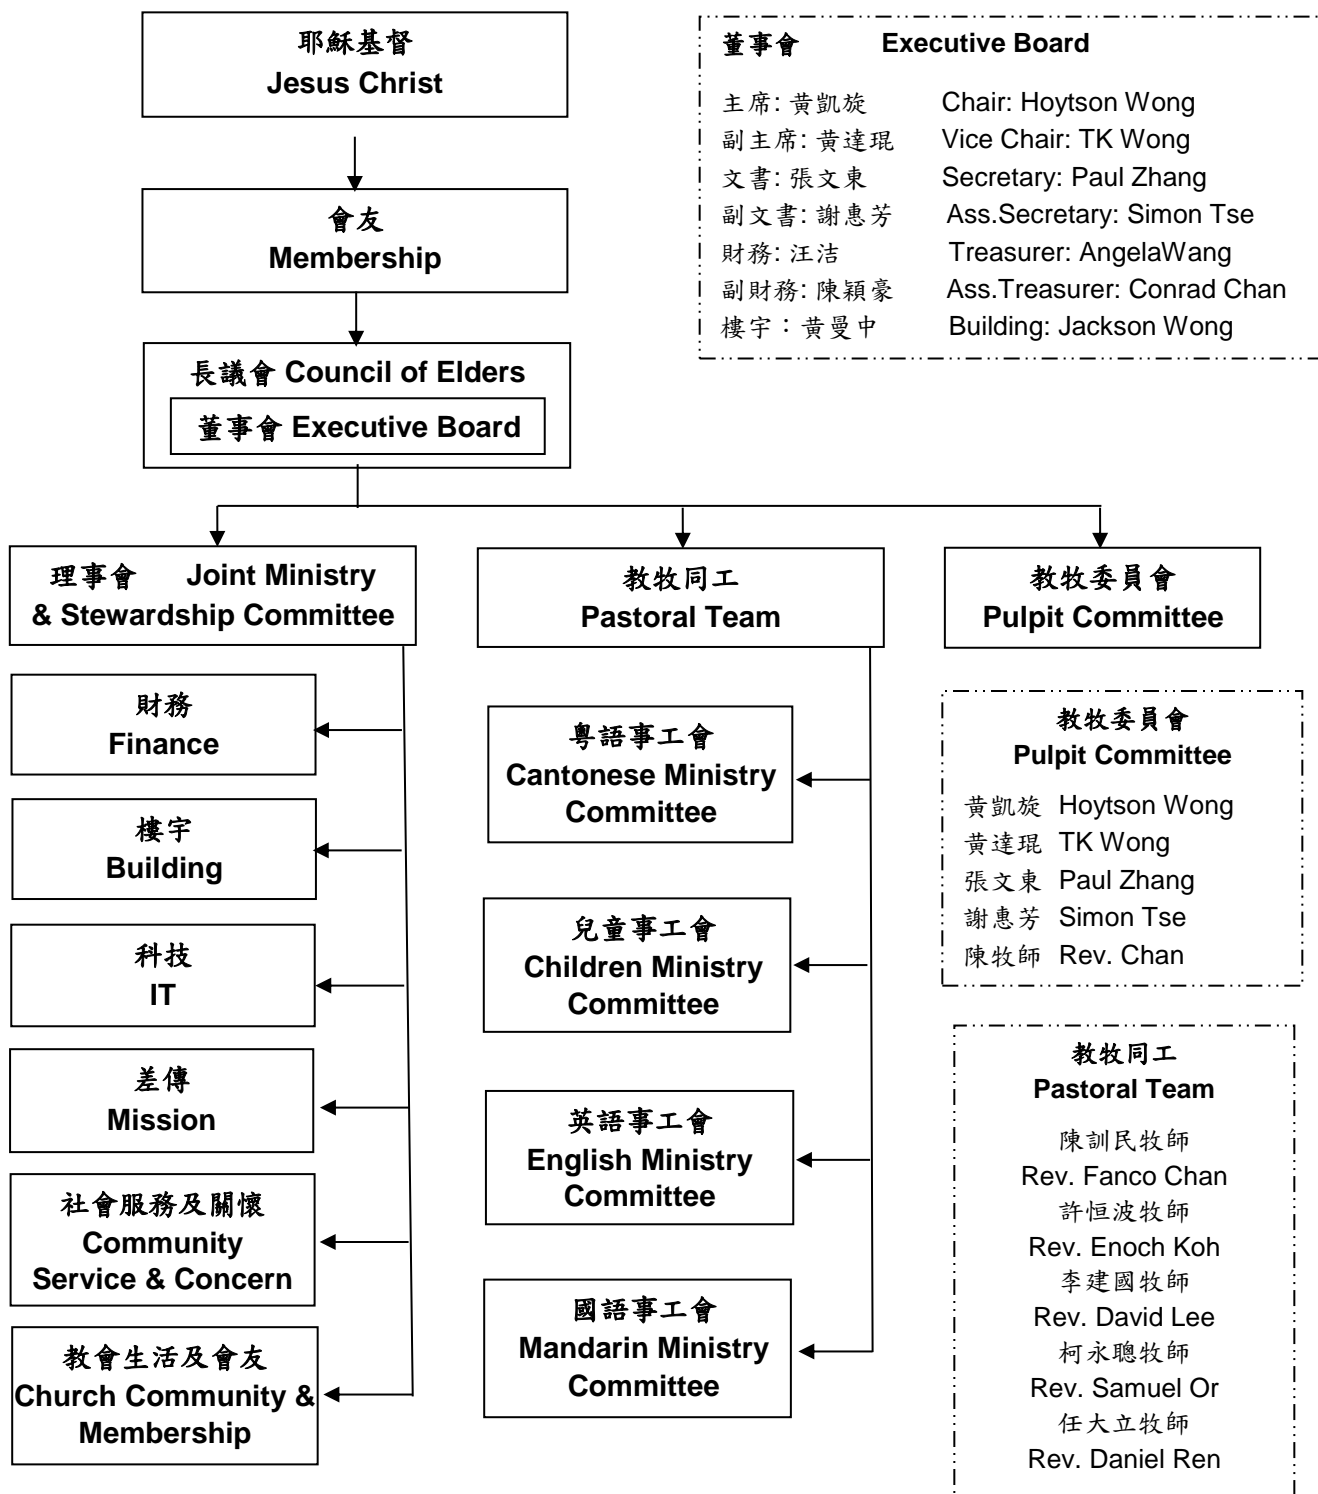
耶穌基督
Jesus Christ

會友
Membership

長議會 Council of Elders
董事會 Executive Board

董事會 Executive Board
主席: 黃凱旋 Chair: Hoytson Wong
副主席: 黃達琨 Vice Chair: TK Wong
文書: 張文東 Secretary: Paul Zhang
副文書: 謝惠芳 Ass.Secretary: Simon Tse
財務: 汪洁 Treasurer: AngelaWang
副財務: 陳穎豪 Ass.Treasurer: Conrad Chan
樓宇：黃曼中 Building: Jackson Wong

理事會 Joint Ministry & Stewardship Committee

財務
Finance

樓宇
Building

科技
IT

差傳
Mission

社會服務及關懷
Community Service & Concern

教會生活及會友
Church Community & Membership

教牧同工
Pastoral Team

粵語事工會
Cantonese Ministry Committee

兒童事工會
Children Ministry Committee

英語事工會
English Ministry Committee

國語事工會
Mandarin Ministry Committee

教牧委員會
Pulpit Committee

教牧委員會
Pulpit Committee
黃凱旋 Hoytson Wong
黃達琨 TK Wong
張文東 Paul Zhang
謝惠芳 Simon Tse
陳牧師 Rev. Chan

教牧同工
Pastoral Team
陳訓民牧師
Rev. Fanco Chan
許恒波牧師
Rev. Enoch Koh
李建國牧師
Rev. David Lee
柯永聰牧師
Rev. Samuel Or
任大立牧師
Rev. Daniel Ren